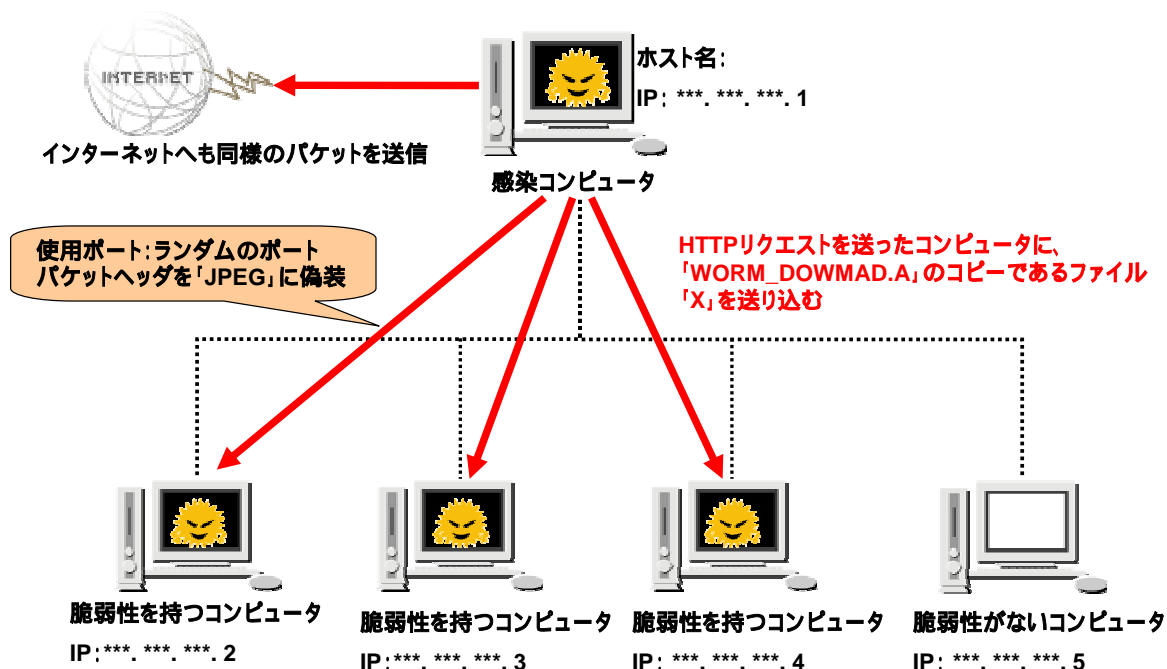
INTERNET

インターネットへも同様のパケットを送信

ホスト名:

IP: ***. ***. ***. 1

感染コンピュータ

使用ポート:ランダムのポート
パケットヘッダを「JPEG」に偽装

HTTPリクエストを送ったコンピュータに、
「WORM_DOWMAD.A」のコピーであるファイル
「X」を送り込む

脆弱性を持つコンピュータ

IP: ***. ***. ***. 2

脆弱性を持つコンピュータ

IP: ***. ***. ***. 3

脆弱性を持つコンピュータ

IP: ***. ***. ***. 4

脆弱性がないコンピュータ

IP: ***. ***. ***. 5